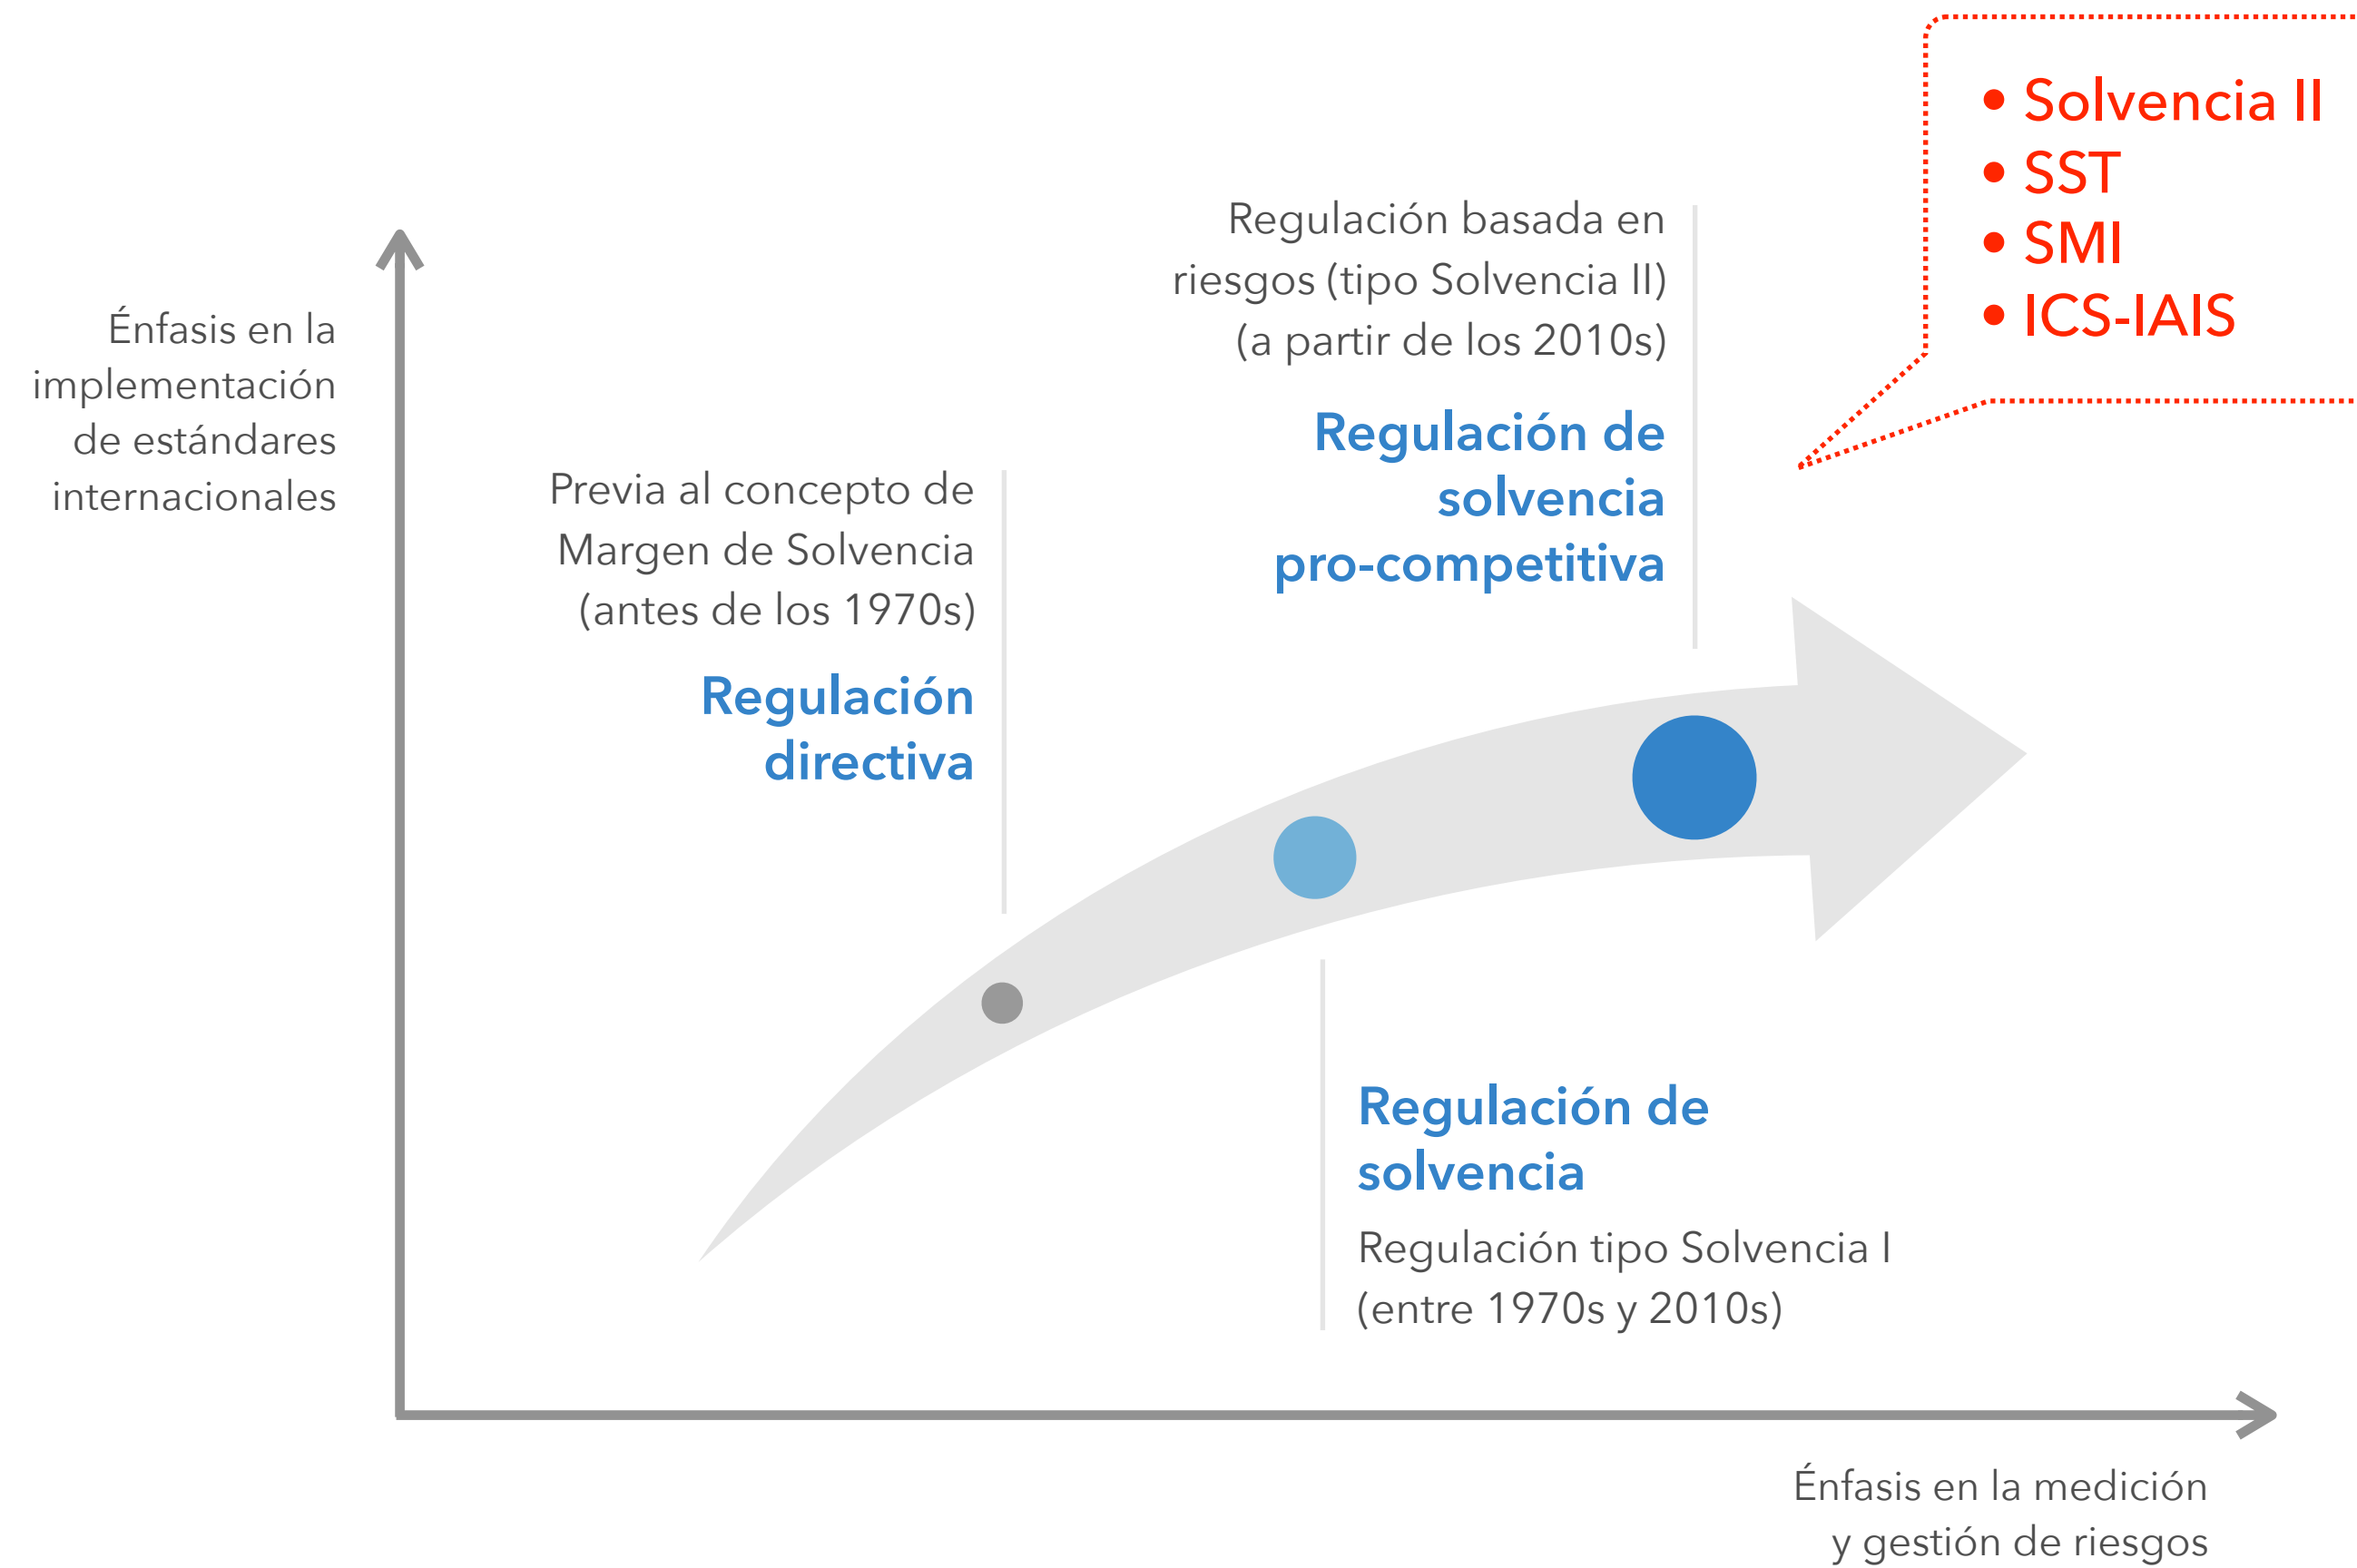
• Solvencia II
• SST
• SMI
• ICS-IAIS

Regulación basada en riesgos (tipo Solvencia II) (a partir de los 2010s)

Regulación de solvencia pro-competitiva

Énfasis en la implementación de estándares internacionales

Previa al concepto de Margen de Solvencia (antes de los 1970s)

Regulación directiva

Regulación de solvencia

Regulación tipo Solvencia I (entre 1970s y 2010s)

Énfasis en la medición y gestión de riesgos